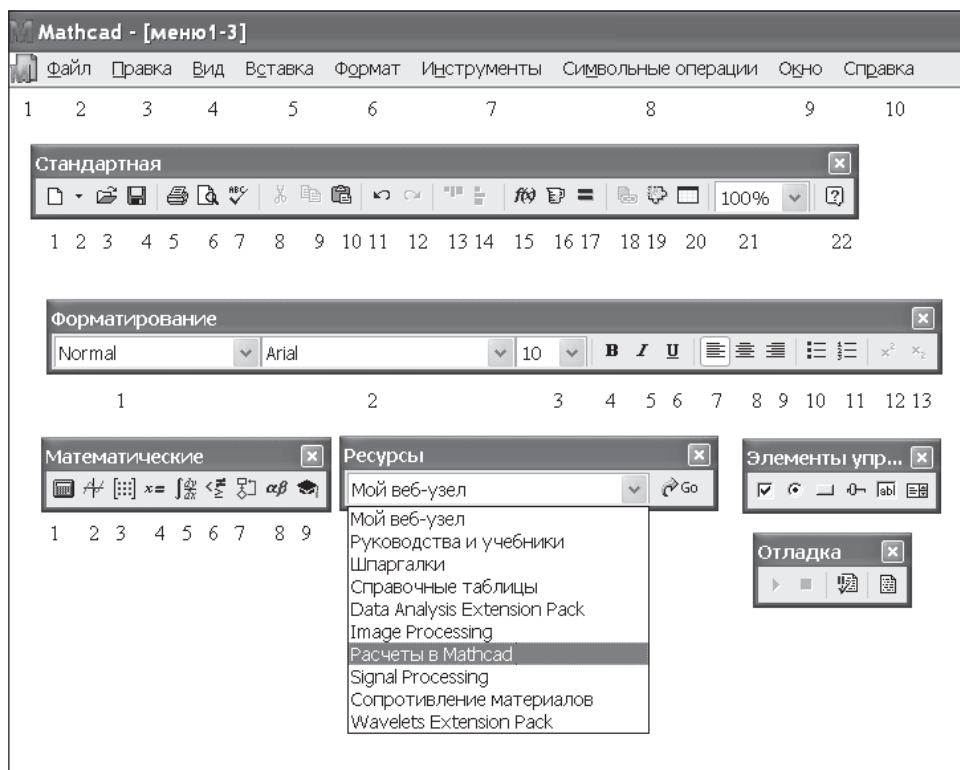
Mathcad - [меню1-3]

Файл Правка Вид Вставка Формат Инструменты Символьные операции Окно Справка

1 2 3 4 5 6 7 8 9 10

Стандартная

100%

1 2 3 4 5 6 7 8 9 10 11 12 13 14 15 16 17 18 19 20 21 22

Форматирование

Normal Arial 10 B I U $x^2$ $x_2$

1 2 3 4 5 6 7 8 9 10 11 12 13

Математические

$x=$ $\alpha\beta$

1 2 3 4 5 6 7 8 9

Ресурсы

Мой веб-узел Go

Мой веб-узел
Руководства и учебники
Шпаргалки
Справочные таблицы
Data Analysis Extension Pack
Image Processing
Расчеты в Mathcad
Signal Processing
Сопротивление материалов
Wavelets Extension Pack

Элементы упр...

Отладка